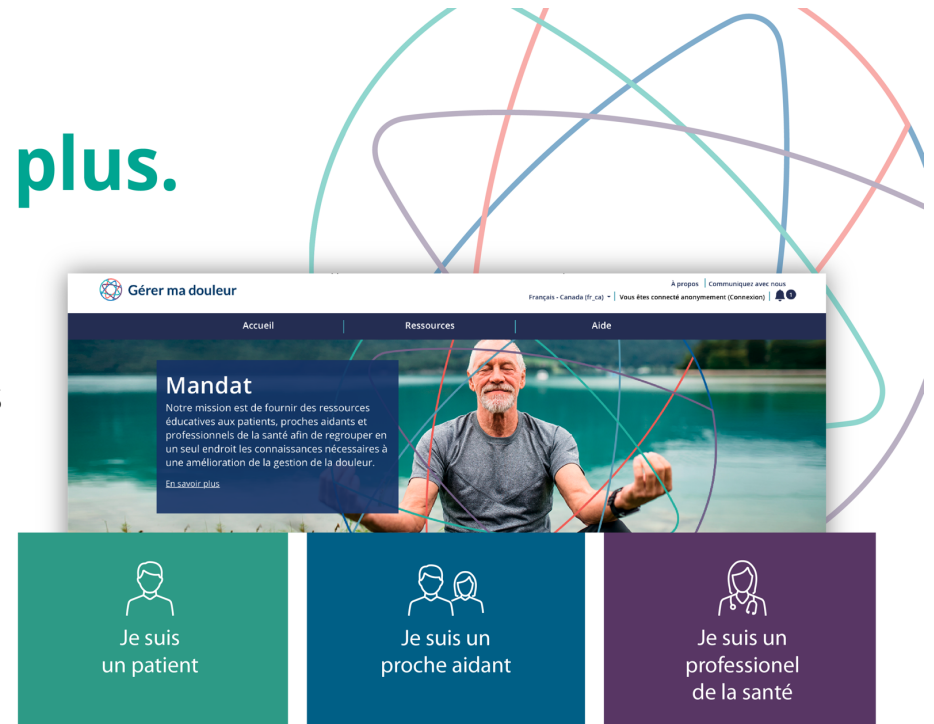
plus.

Gérer ma douleur

À propos | Communiquez avec nous

Français - Canada (fr_ca) | Vous êtes connecté anonymement (Connexion) | 1

Accueil | Ressources | Aide

Mandat

Notre mission est de fournir des ressources éducatives aux patients, proches aidants et professionnels de la santé afin de regrouper en un seul endroit les connaissances nécessaires à une amélioration de la gestion de la douleur.

En savoir plus

Je suis un patient

Je suis un proche aidant

Je suis un professionel de la santé